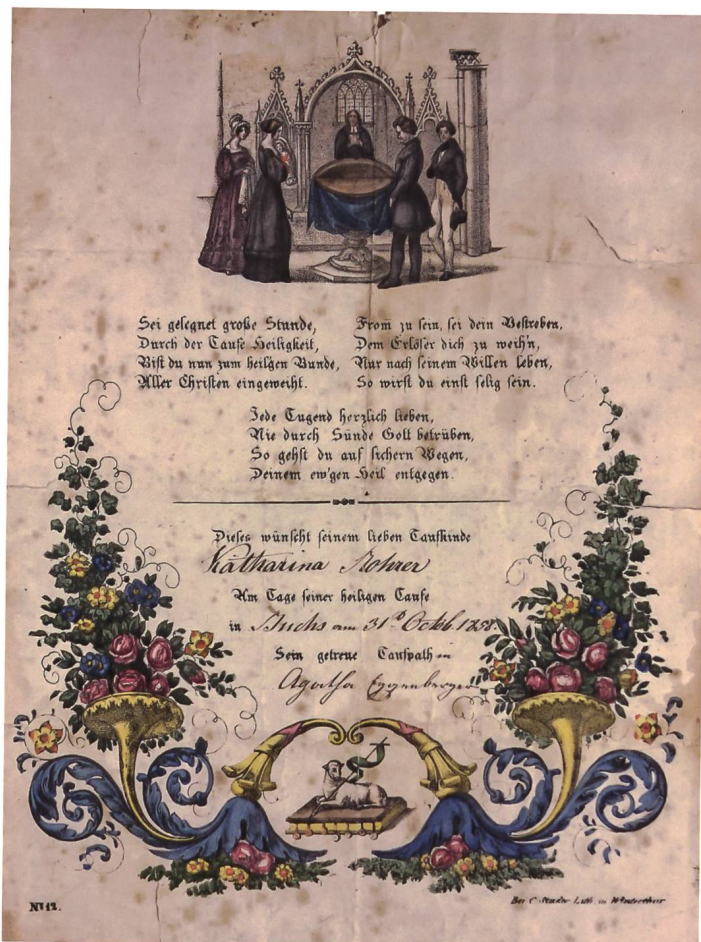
Sei gesegnet große Stunde,
Durch der Taufe Heiligkeit,
Bist du nun zum heil'gen Bunde,
Aller Christen eingeweiht.

From zu sein, sei dein Bestreben,
Dem Erlöser dich zu weih'n,
Nur nach seinem Willen leben,
So wirst du einst selig sein.

Jede Tugend herzlich lieben,
Nie durch Sünde Gott betrüben,
So gehst du auf sichern Wegen,
Deinem ew'gen Heil entgegen.

Dieses wünscht seinem lieben Taufkinde
Katharina Rohrer
Am Tage seiner heiligen Taufe
in Buchs am 31t Octob 185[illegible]
Sein getreue Taufpathin
Agatha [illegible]

No 12.

Bei C. Studer Lith. in Winterthur